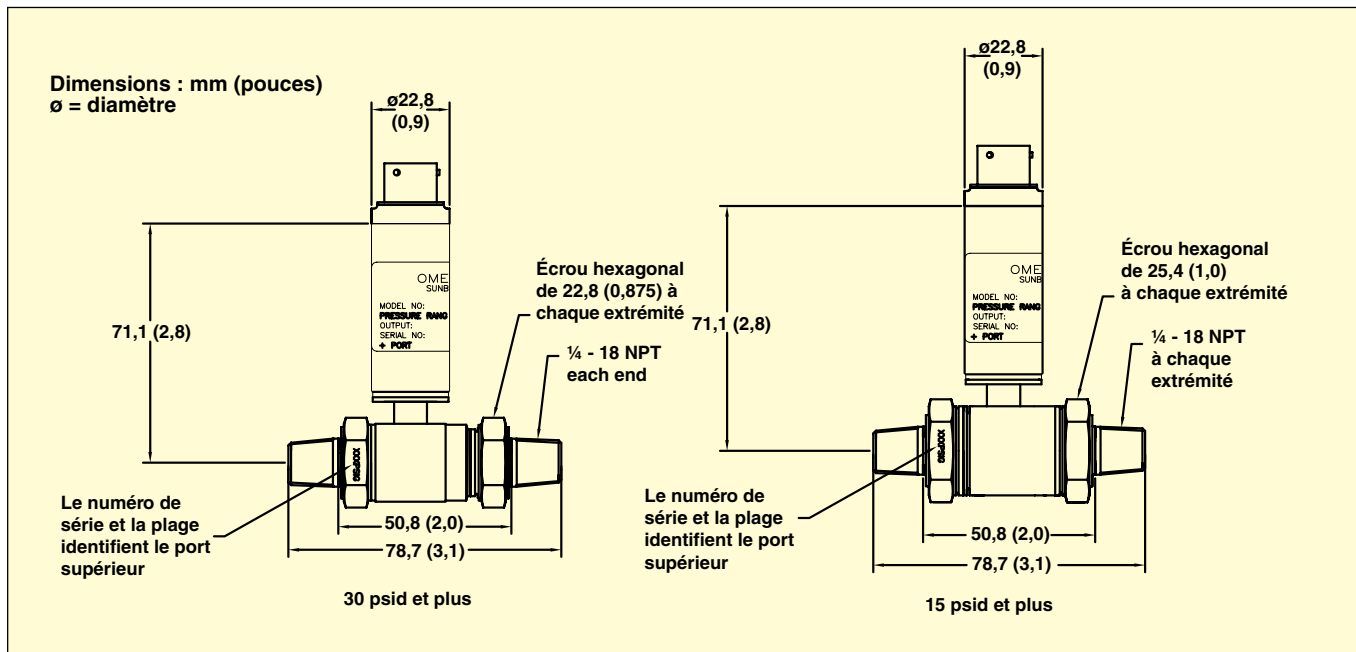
Dimensions : mm (pouces)
ø = diamètre

ø22,8
(0,9)

OME
SUNB
MODEL NO:
PRESSURE RANG
OUTPUT:
SERIAL NO:
+ PORT

71,1 (2,8)

Écrou hexagonal de 22,8 (0,875) à chaque extrémité

¼ - 18 NPT each end

XXXPSID

Le numéro de série et la plage identifient le port supérieur

50,8 (2,0)

78,7 (3,1)

30 psid et plus

ø22,8
(0,9)

OME
SUNB
MODEL NO:
PRESSURE RANG
OUTPUT:
SERIAL NO:
+ PORT

71,1 (2,8)

Écrou hexagonal de 25,4 (1,0) à chaque extrémité

¼ - 18 NPT à chaque extrémité

XXXPSID

Le numéro de série et la plage identifient le port supérieur

50,8 (2,0)

78,7 (3,1)

15 psid et plus